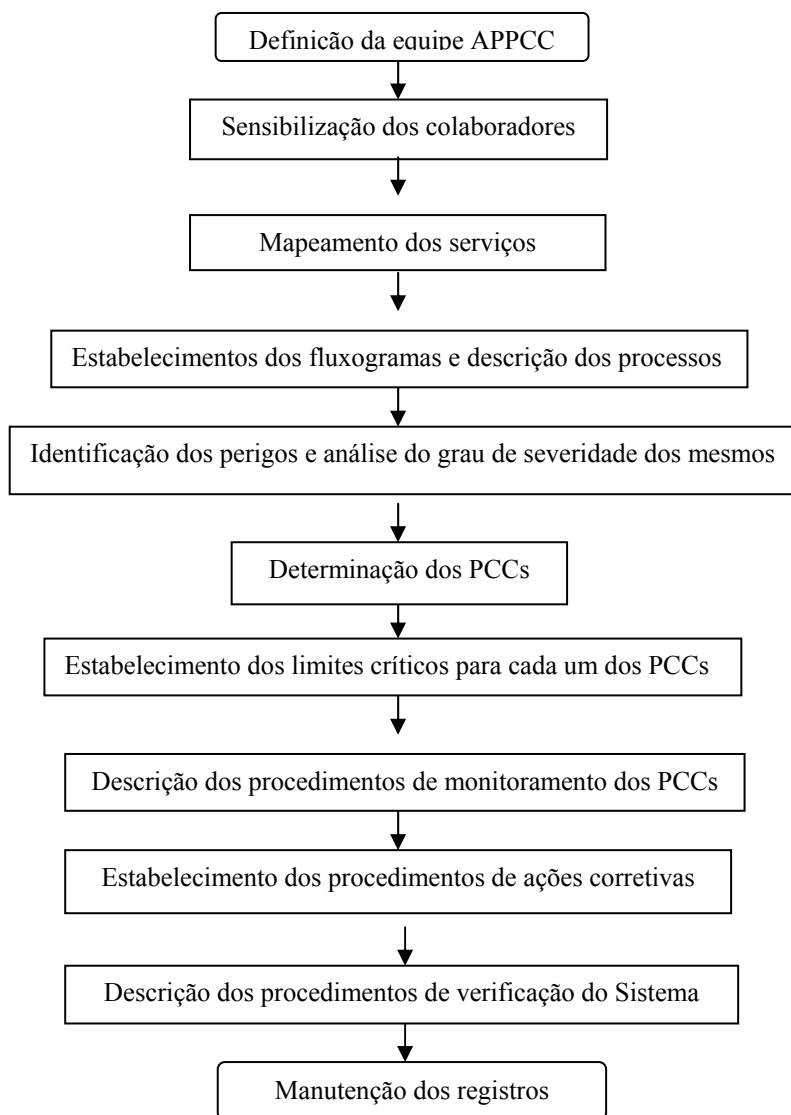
Definição da equipe APPCC

Sensibilização dos colaboradores

Mapeamento dos serviços

Estabelecimentos dos fluxogramas e descrição dos processos

Identificação dos perigos e análise do grau de severidade dos mesmos

Determinação dos PCCs

Estabelecimento dos limites críticos para cada um dos PCCs

Descrição dos procedimentos de monitoramento dos PCCs

Estabelecimento dos procedimentos de ações corretivas

Descrição dos procedimentos de verificação do Sistema

Manutenção dos registros